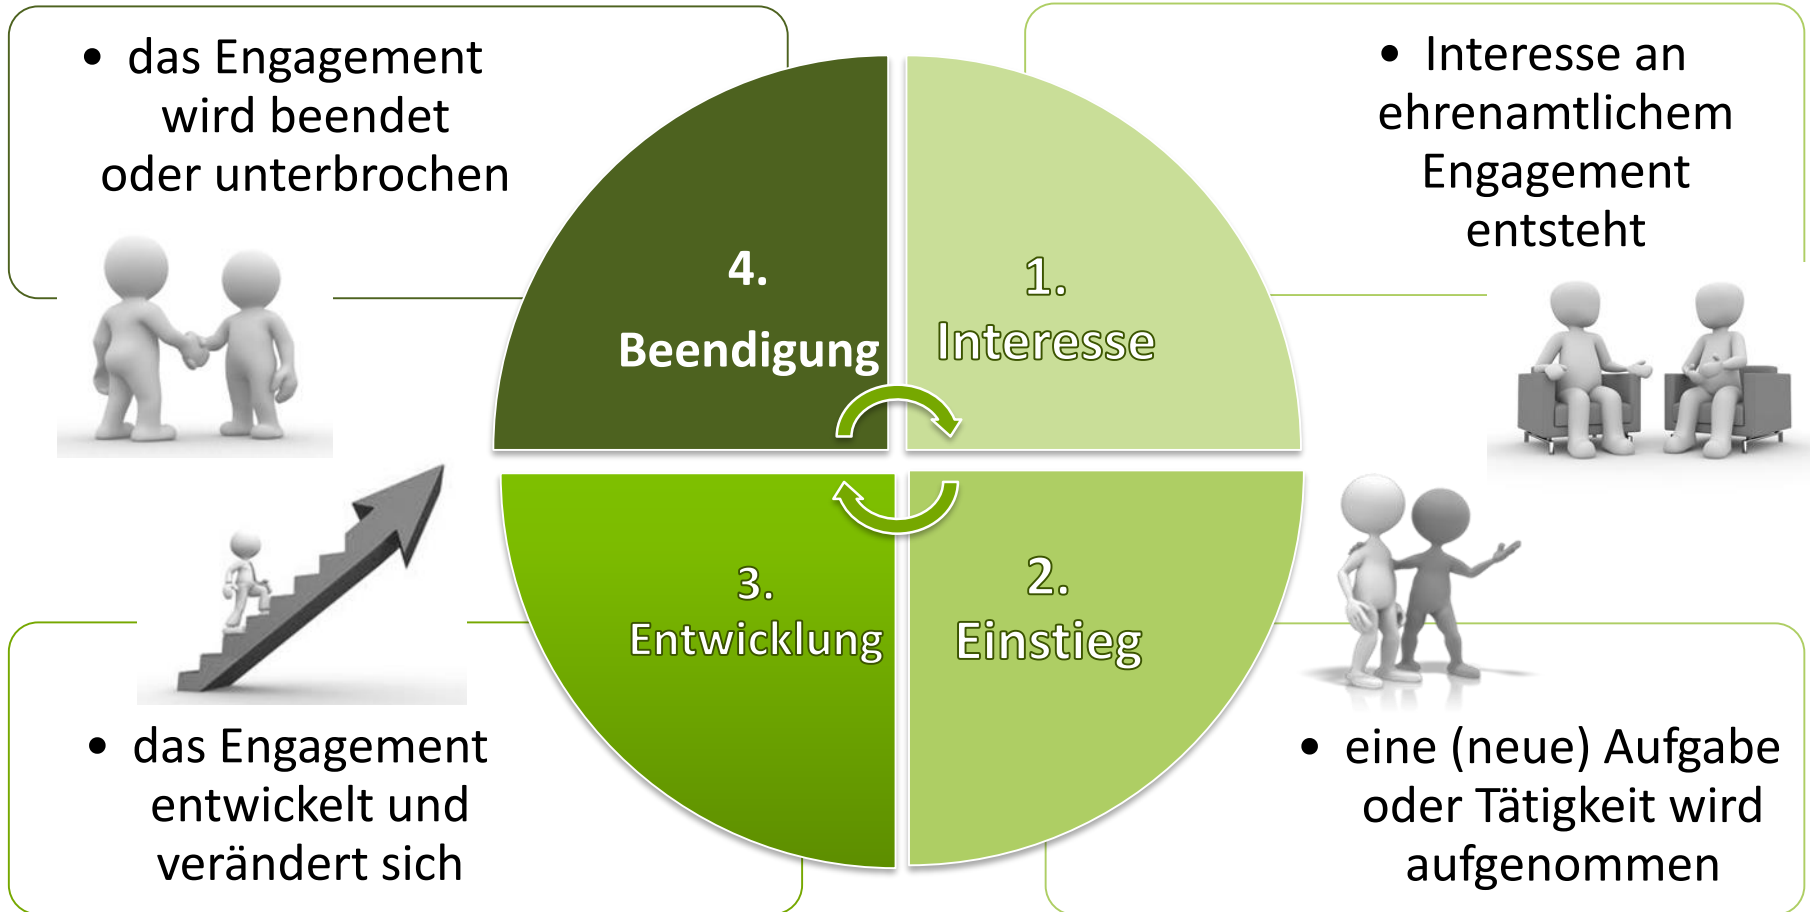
- das Engagement wird beendet oder unterbrochen

4.
Beendigung

1.
Interesse

- Interesse an ehrenamtlichem Engagement entsteht

3.
Entwicklung

2.
Einstieg

- das Engagement entwickelt und verändert sich

- eine (neue) Aufgabe oder Tätigkeit wird aufgenommen